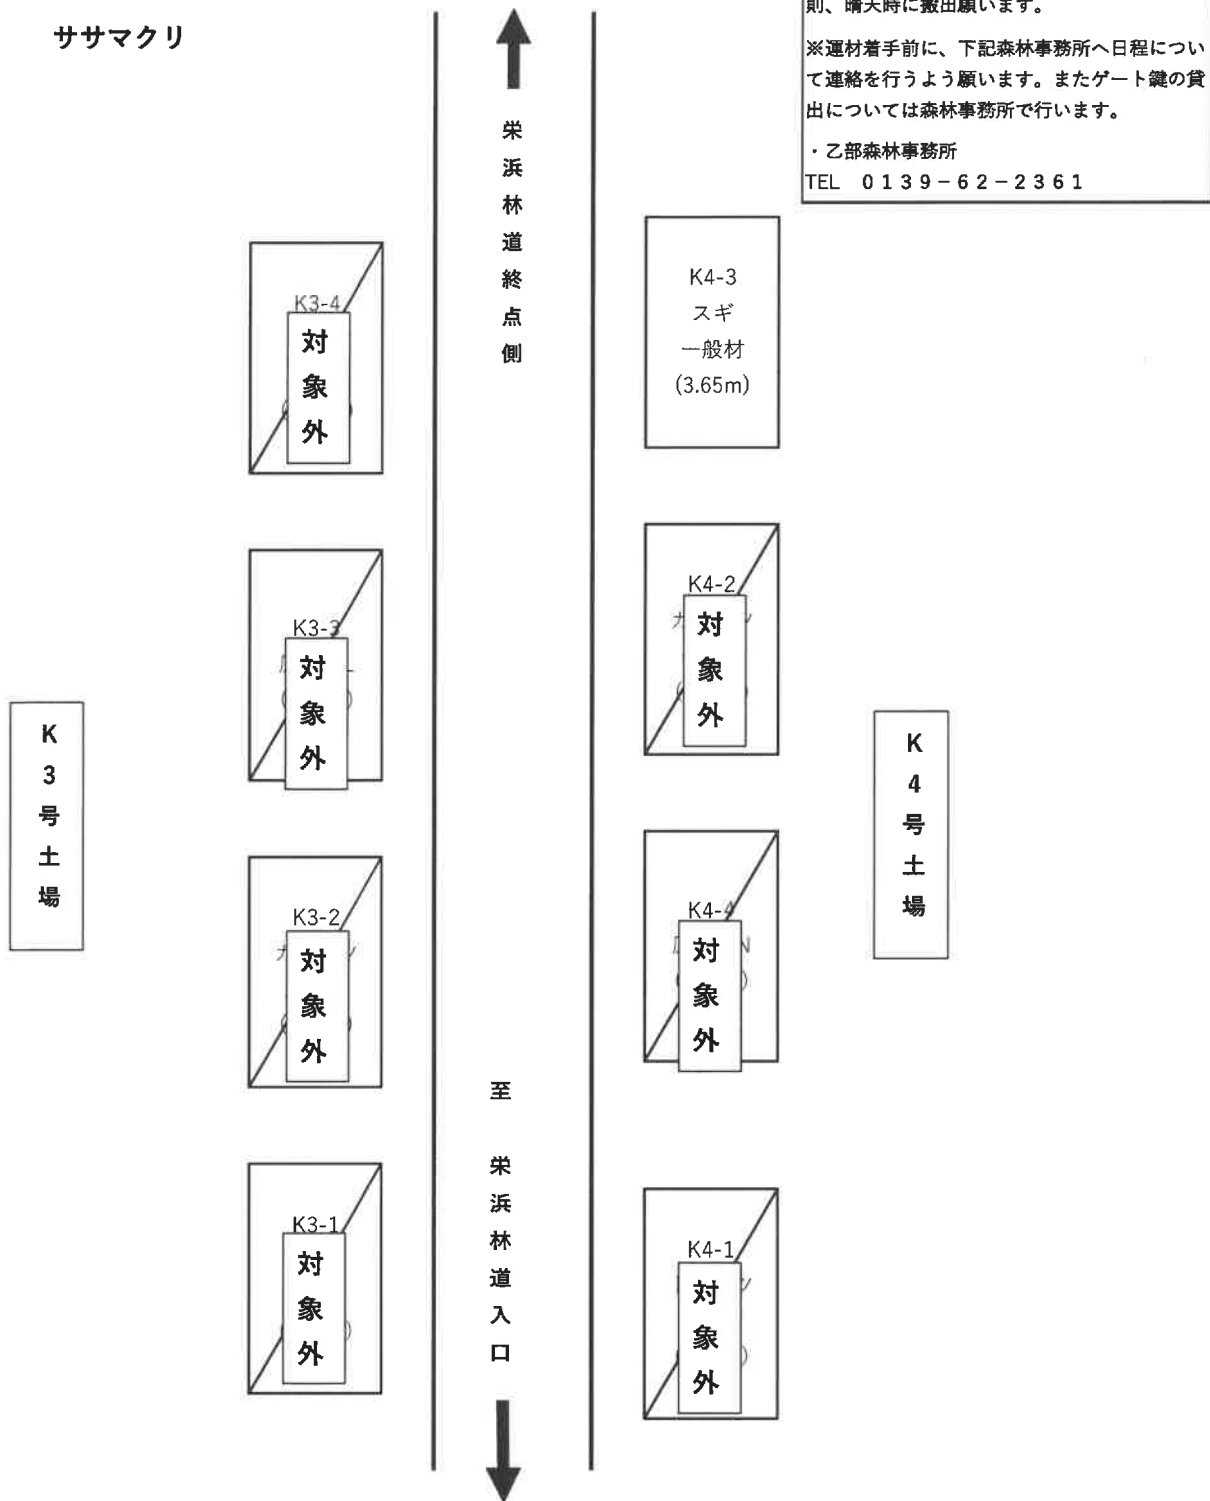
ササマクリ

則、晴天時に搬出願います。

※運材着手前に、下記森林事務所へ日程について連絡を行うよう願います。またゲート鍵の貸出については森林事務所で行います。

・乙部森林事務所
TEL 0139－62－2361

栄浜林道終点側

K3-4
対象外

K4-3
スギ
一般材
(3.65m)

K3-3
対象外

K4-2
対象外

K
3
号
土
場

K
4
号
土
場

K3-2
対象外

K4-4
対象外

至
栄浜林道入口

K3-1
対象外

K4-1
対象外